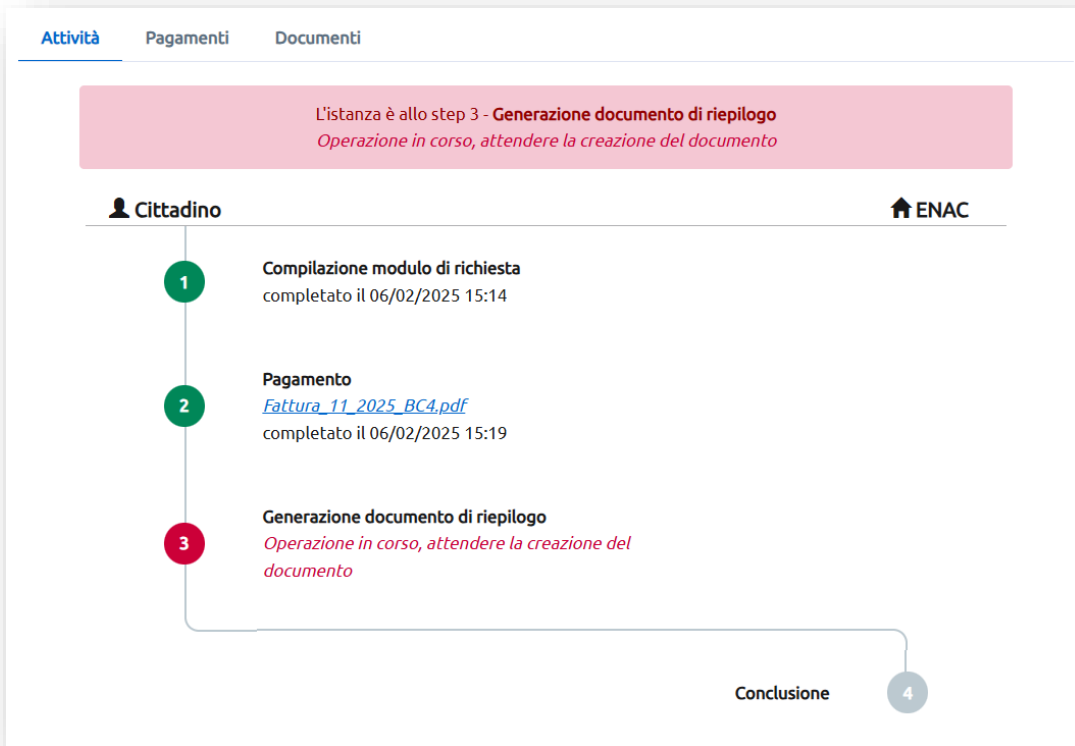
Attività Pagamenti Documenti

L'istanza è allo step 3 - Generazione documento di riepilogo
Operazione in corso, attendere la creazione del documento

Cittadino

ENAC

1

Compilazione modulo di richiesta
completato il 06/02/2025 15:14

2

Pagamento
Fattura_11_2025_BC4.pdf
completato il 06/02/2025 15:19

3

Generazione documento di riepilogo
Operazione in corso, attendere la creazione del documento

Conclusione

4